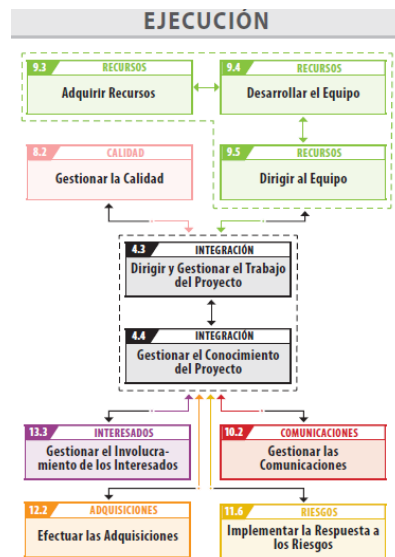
EJECUCIÓN

9.3 RECURSOS
Adquirir Recursos

9.4 RECURSOS
Desarrollar el Equipo

9.5 RECURSOS
Dirigir al Equipo

8.2 CALIDAD
Gestionar la Calidad

4.3 INTEGRACIÓN
Dirigir y Gestionar el Trabajo del Proyecto

4.4 INTEGRACIÓN
Gestionar el Conocimiento del Proyecto

13.3 INTERESADOS
Gestionar el Involucramiento de los Interesados

10.2 COMUNICACIONES
Gestionar las Comunicaciones

12.2 ADQUISICIONES
Efectuar las Adquisiciones

11.6 RIESGOS
Implementar la Respuesta a los Riesgos